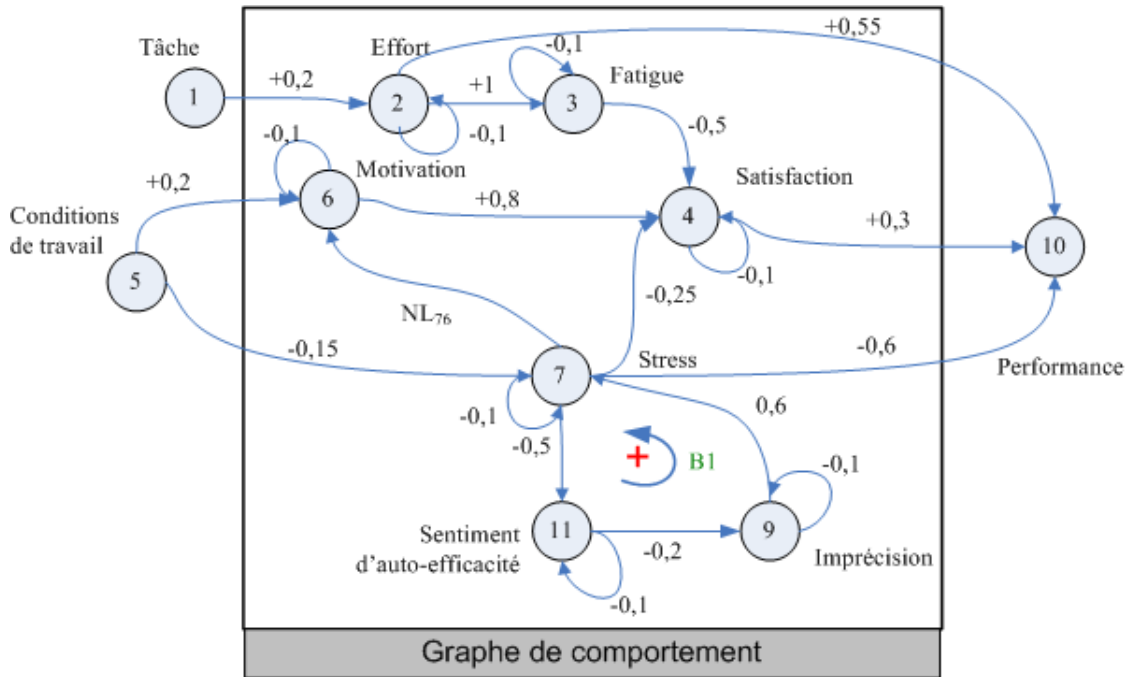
Tâche
1
+0,2
Effort
2
+1
-0,1
3
Fatigue
-0,1
+0,55
-0,1
6
Motivation
-0,5
+0,2
Conditions de travail
5
+0,8
4
Satisfaction
+0,3
10
-0,1
-0,25
NL$_{76}$
-0,15
7
Stress
-0,6
Performance
-0,1
-0,5
0,6
+
B1
-0,1
Sentiment d'auto-efficacité
11
-0,2
9
Imprécision
-0,1
Graphe de comportement